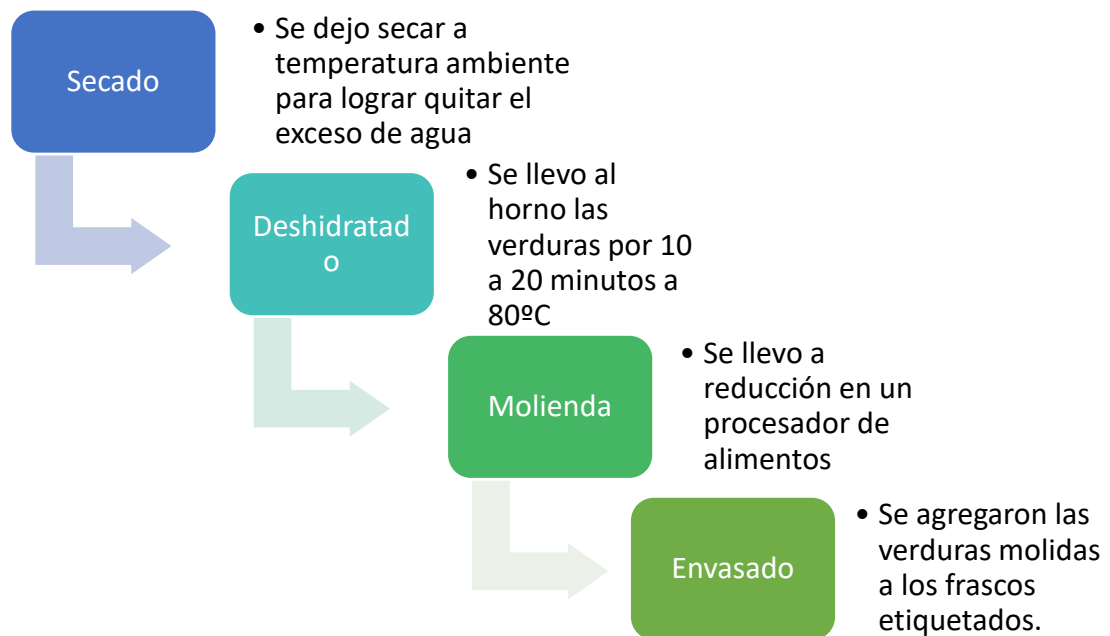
Secado

• Se dejo secar a temperatura ambiente para lograr quitar el exceso de agua

Deshidratado

• Se llevo al horno las verduras por 10 a 20 minutos a 80ºC

Molienda

• Se llevo a reducción en un procesador de alimentos

Envasado

• Se agregaron las verduras molidas a los frascos etiquetados.